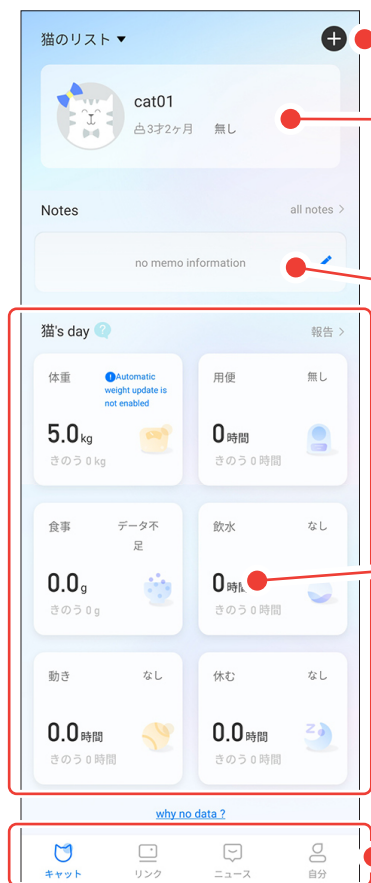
猫のリスト ▼

cat01
3才2ヶ月 無し

Notes
all notes >

no memo information

猫's day ?
報告 >

体重
Automatic weight update is not enabled
5.0kg
きのう 0 kg

用便
無し
0時間
きのう 0 時間

食事
データ不足
0.0g
きのう 0 g

飲水
なし
0時間

動き
なし
0.0時間
きのう 0 時間

休む
なし
0.0時間
きのう 0 時間

why no data ?

キャット
リンク
ニュース
自分